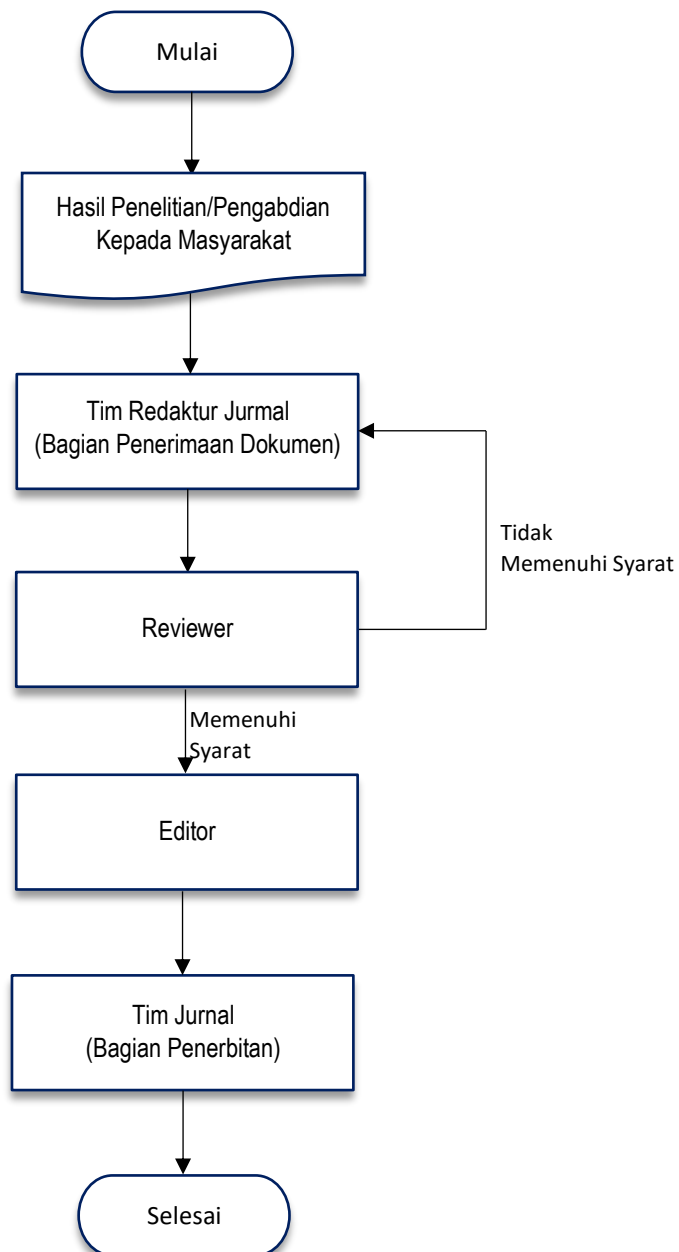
Mulai

Hasil Penelitian/Pengabdian Kepada Masyarakat

Tim Redaktur Jurmal
(Bagian Penerimaan Dokumen)

Tidak
Memenuhi Syarat

Reviewer

Memenuhi
Syarat

Editor

Tim Jurnal
(Bagian Penerbitan)

Selesai